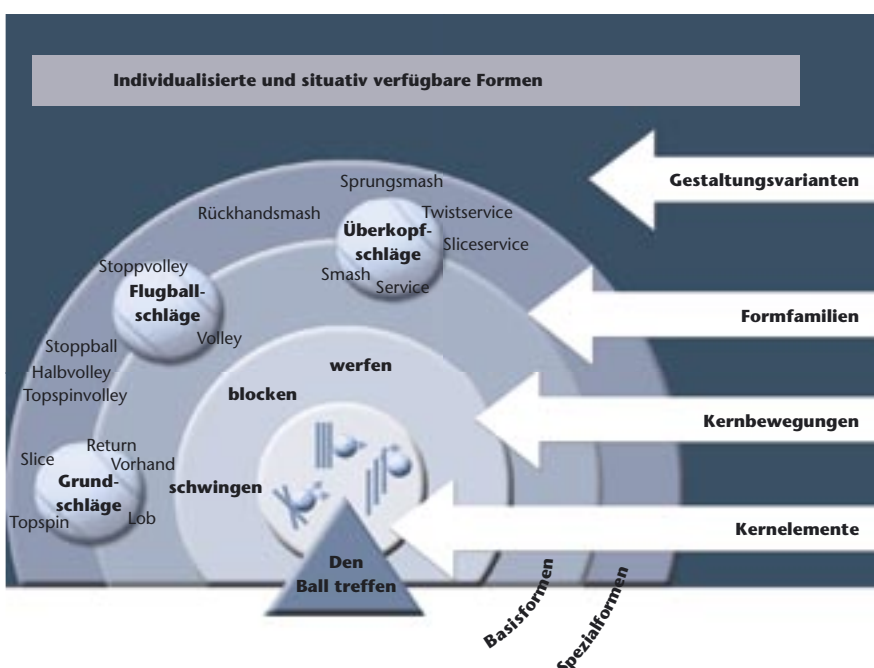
Individualisierte und situativ verfügbare Formen

Gestaltungsvarianten

Formfamilien

Kernbewegungen

Kernelemente

Sprungsmash
Rückhandsmash
Twistservice
Überkopfschläge
Sliceservice
Smash
Service

Stoppvolley
Flugballschläge
Volley

Stoppball
Halbvolley
Topspinvolley

werfen
blocken

Return
Slice
Vorhand
Grundschläge
Topspin
Lob

schwingen

Den Ball treffen

Basisformen
Spezialformen